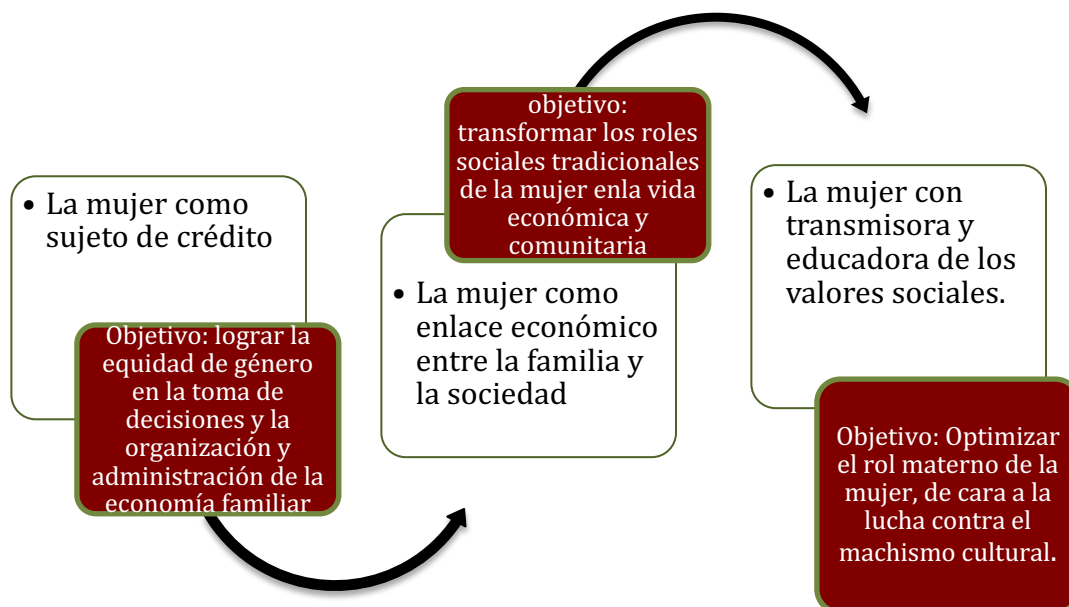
• La mujer como sujeto de crédito

Objetivo: lograr la equidad de género en la toma de decisiones y la organización y administración de la economía familiar

objetivo: transformar los roles sociales tradicionales de la mujer enla vida económica y comunitaria

• La mujer como enlace económico entre la familia y la sociedad

• La mujer con transmisora y educadora de los valores sociales.

Objetivo: Optimizar el rol materno de la mujer, de cara a la lucha contra el machismo cultural.